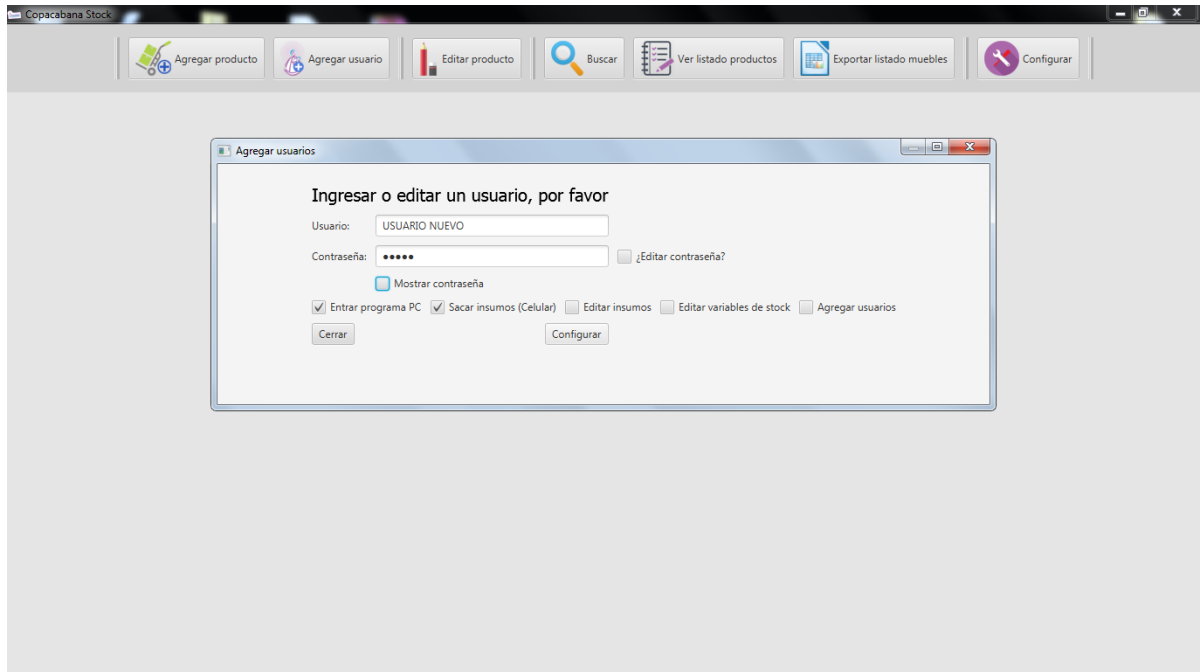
Copacabana Stock

Agregar producto | Agregar usuario | Editar producto | Buscar | Ver listado productos | Exportar listado muebles | Configurar

Agregar usuarios

Ingresar o editar un usuario, por favor

Usuario: USUARIO NUEVO

Contraseña: ••••• ¿Editar contraseña?

Mostrar contraseña

Entrar programa PC  Sacar insumos (Celular)  Editar insumos  Editar variables de stock  Agregar usuarios

Cerrar  Configurar